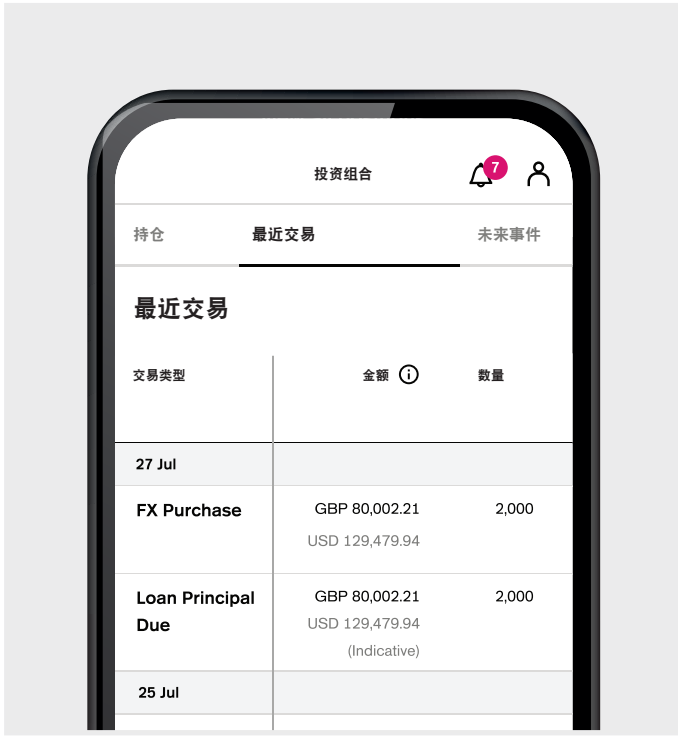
投资组合

7

持仓

最近交易

未来事件

最近交易

| 交易类型 | 金额 | 数量 |
|---|---|---|
| 27 Jul | | |
| FX Purchase | GBP 80,002.21<br>USD 129,479.94 | 2,000 |
| Loan Principal Due | GBP 80,002.21<br>USD 129,479.94<br>(Indicative) | 2,000 |
| 25 Jul | | |